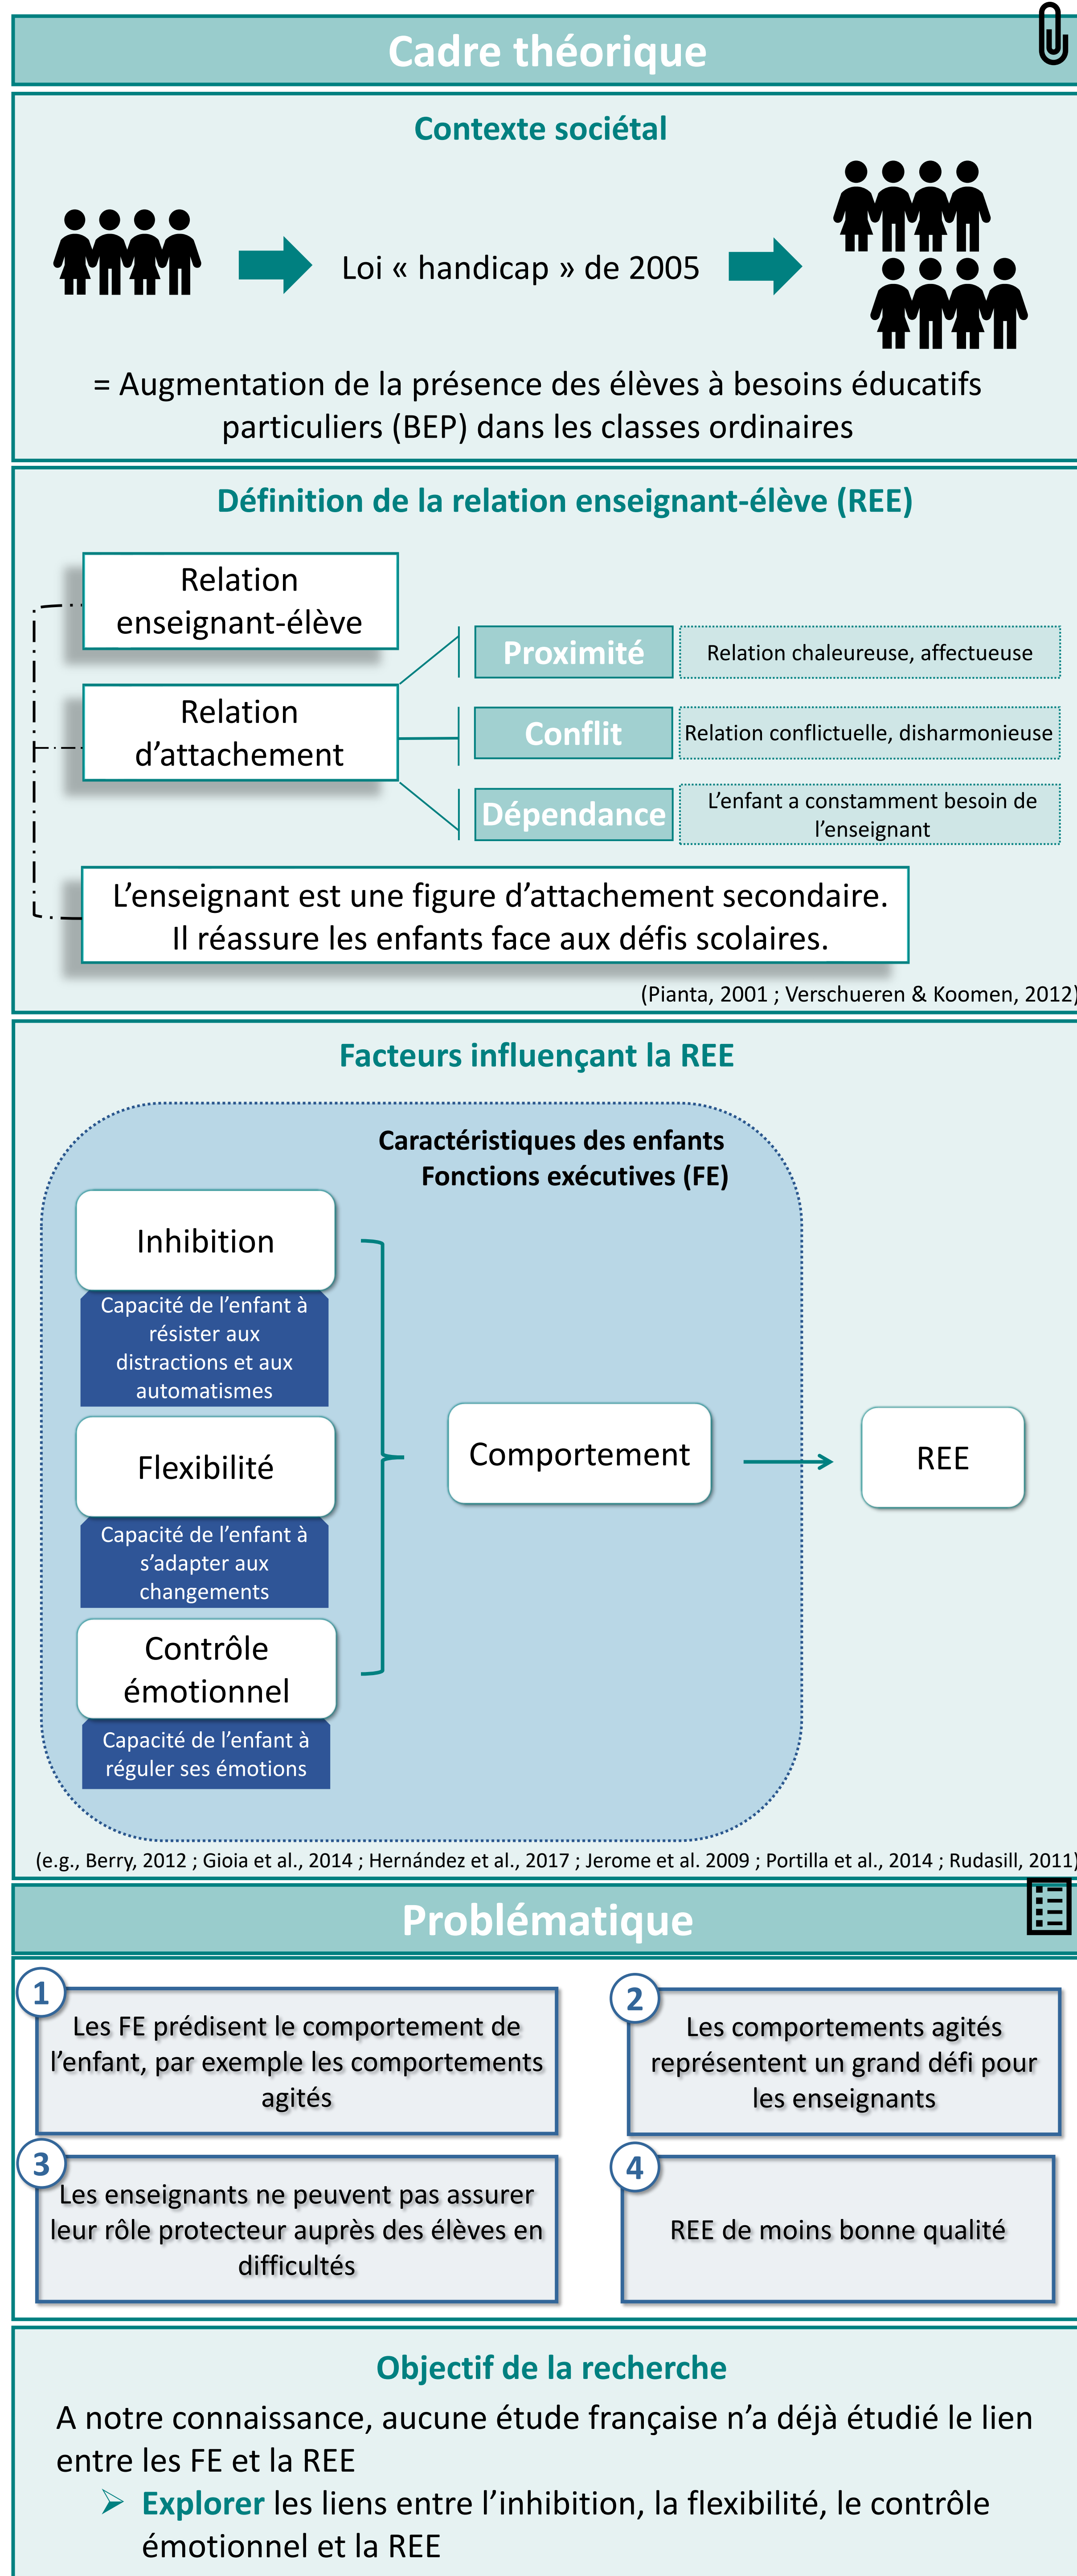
Cadre théorique

Contexte sociétal

Loi « handicap » de 2005

= Augmentation de la présence des élèves à besoins éducatifs particuliers (BEP) dans les classes ordinaires

Définition de la relation enseignant-élève (REE)

Relation enseignant-élève

Relation d'attachement

Proximité
Relation chaleureuse, affectueuse

Conflit
Relation conflictuelle, disharmonieuse

Dépendance
L'enfant a constamment besoin de l'enseignant

L'enseignant est une figure d'attachement secondaire. Il réassure les enfants face aux défis scolaires.

(Pianta, 2001 ; Verschueren & Koomen, 2012)

Facteurs influençant la REE

Caractéristiques des enfants
Fonctions exécutives (FE)

Inhibition
Capacité de l'enfant à résister aux distractions et aux automatismes

Flexibilité
Capacité de l'enfant à s'adapter aux changements

Contrôle émotionnel
Capacité de l'enfant à réguler ses émotions

Comportement

REE

(e.g., Berry, 2012 ; Gioia et al., 2014 ; Hernández et al., 2017 ; Jerome et al. 2009 ; Portilla et al., 2014 ; Rudasill, 2011)

Problématique

1
Les FE prédisent le comportement de l'enfant, par exemple les comportements agités

2
Les comportements agités représentent un grand défi pour les enseignants

3
Les enseignants ne peuvent pas assurer leur rôle protecteur auprès des élèves en difficultés

4
REE de moins bonne qualité

Objectif de la recherche

A notre connaissance, aucune étude française n'a déjà étudié le lien entre les FE et la REE

➢ Explorer les liens entre l'inhibition, la flexibilité, le contrôle émotionnel et la REE